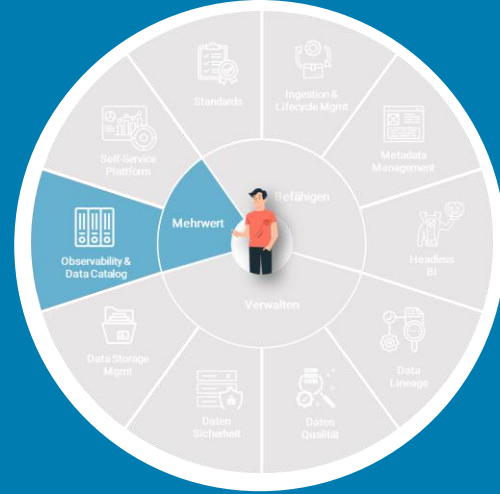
Standards

Ingestion & Lifecycle Mgmt

Metadata Management

Self-Service Platform

Befähigen

Mehrwert

Observability & Data Catalog

Headless BI

Verwalten

Data Storage Mgmt

Data Lineage

Daten Sicherheit

Daten Qualität